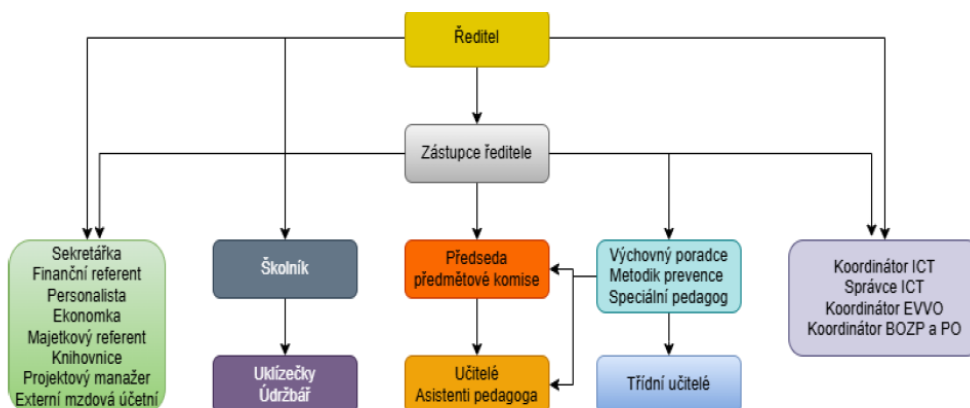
Ředitel

Zástupce ředitele

Sekretářka
Finanční referent
Personalista
Ekonomka
Majetkový referent
Knihovnice
Projektový manažer
Externí mzdová účetní

Školník

Uklízečky
Údržbář

Předseda předmětové komise

Učitelé
Asistenti pedagoga

Výchovný poradce
Metodik prevence
Speciální pedagog

Třídní učitelé

Koordinátor ICT
Správce ICT
Koordinátor EVVO
Koordinátor BOZP a PO